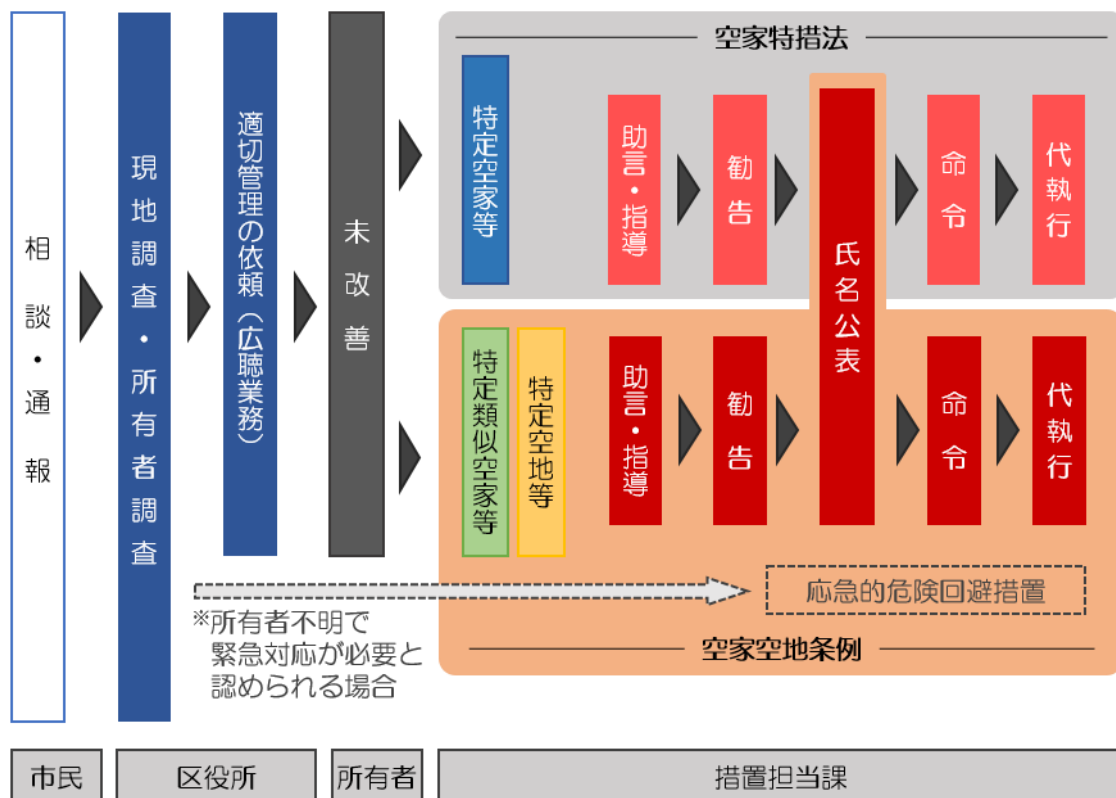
相談・通報

現地調査・所有者調査

適切管理の依頼（広聴業務）

未改善

空家特措法

特定空家等

助言・指導

勧告

氏名公表

命令

代執行

特定類似空家等

特定空地等

助言・指導

勧告

命令

代執行

応急的危険回避措置

※所有者不明で緊急対応が必要と認められる場合

空家空地条例

市民

区役所

所有者

措置担当課